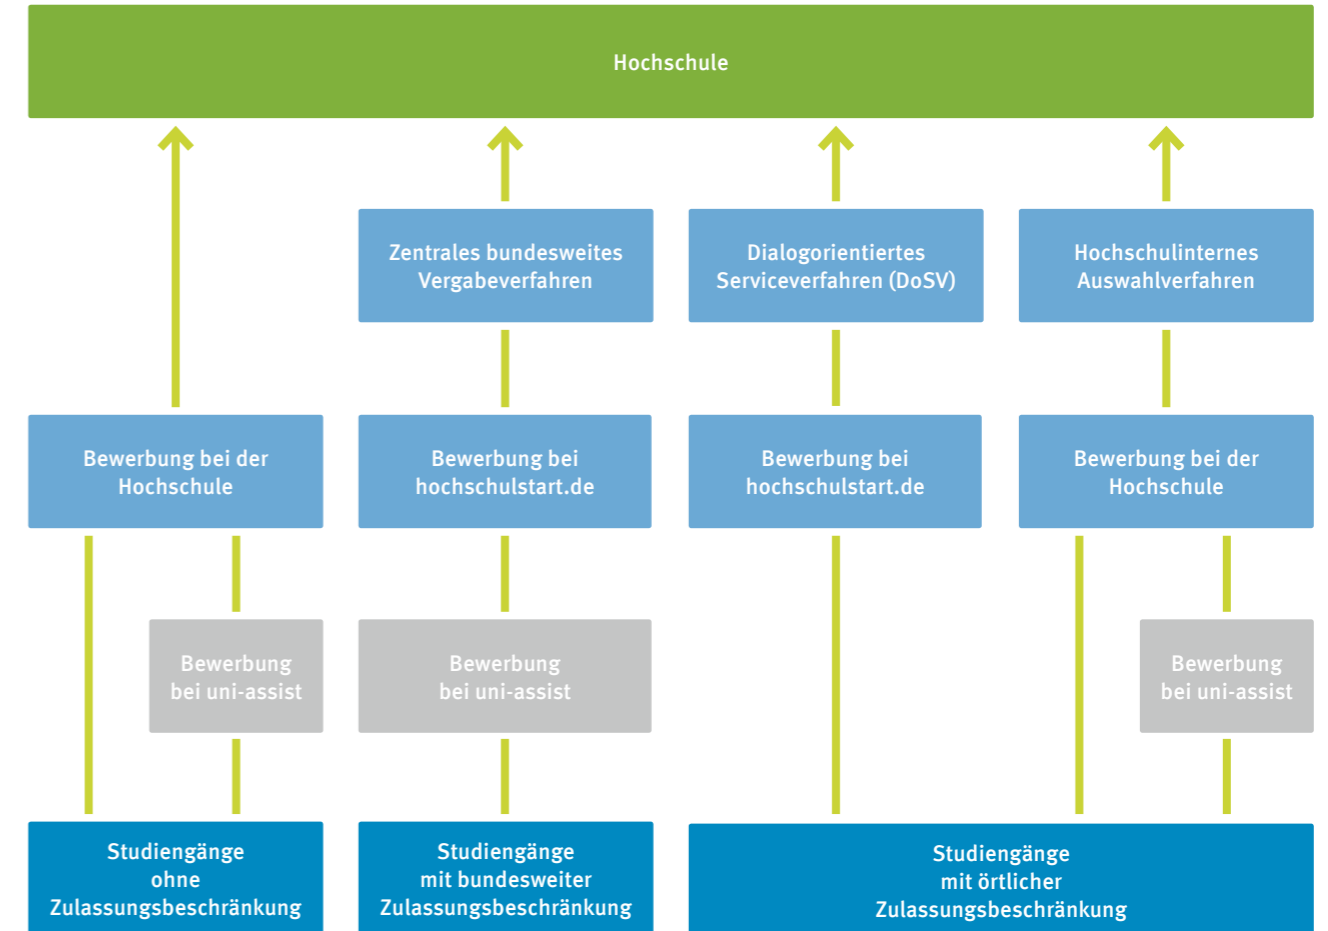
Hochschule

Zentrales bundesweites Vergabeverfahren

Dialogorientiertes Serviceverfahren (DoSV)

Hochschulinternes Auswahlverfahren

Bewerbung bei der Hochschule

Bewerbung bei hochschulstart.de

Bewerbung bei hochschulstart.de

Bewerbung bei der Hochschule

Bewerbung bei uni-assist

Bewerbung bei uni-assist

Bewerbung bei uni-assist

Studiengänge ohne Zulassungsbeschränkung

Studiengänge mit bundesweiter Zulassungsbeschränkung

Studiengänge mit örtlicher Zulassungsbeschränkung